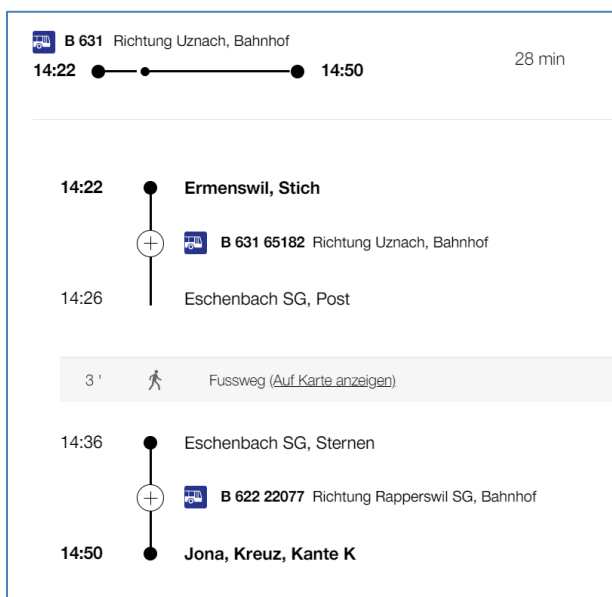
B 631 Richtung Uznach, Bahnhof
14:22 14:50 28 min

14:22 Ermenswil, Stich

B 631 65182 Richtung Uznach, Bahnhof

14:26 Eschenbach SG, Post

3 ' Fussweg (Auf Karte anzeigen)

14:36 Eschenbach SG, Sternen

B 622 22077 Richtung Rapperswil SG, Bahnhof

14:50 Jona, Kreuz, Kante K